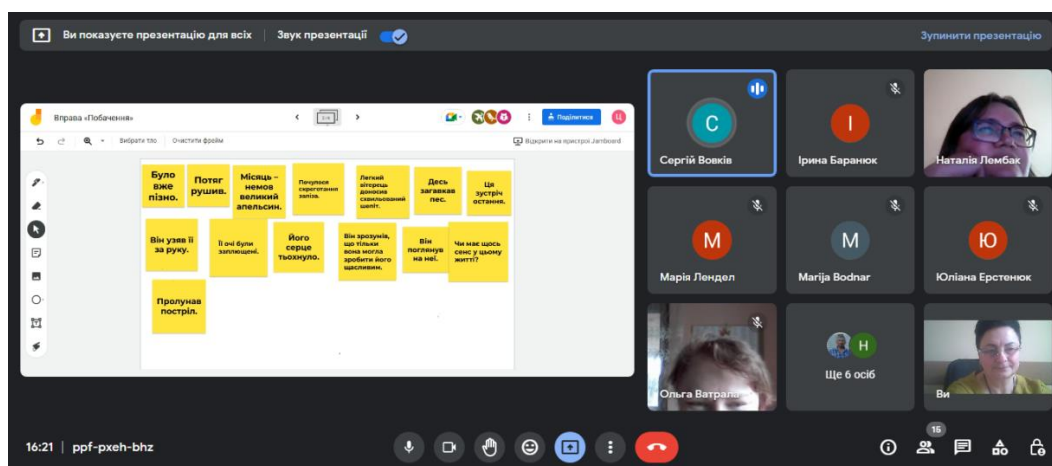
Ви показуєте презентацію для всіх | Звук презентації

Зупинити презентацію

Вправа «Побачення»

Поділитися

Вибрати тло | Очистити фрейм

Відкрити на пристрої Jamboard

Було вже пізно.

Потяг рушив.

Місяць – немов великий апельсин.

Почулося скреготання заліза.

Легкий вітерець доносив схвильований шепіт.

Десь загавкав пес.

Ця зустріч остання.

Він узяв її за руку.

Її очі були заплющені.

Його серце тьохнуло.

Він зрозумів, що тільки вона могла зробити його щасливим.

Він поглянув на неї.

Чи має щось сенс у цьому житті?

Пролунав постріл.

C
Сергій Вовків

I
Ірина Баранюк

Наталія Лембак

M
Марія Лендел

M
Marija Bodnar

Ю
Юліана Ерстенюк

Ольга Ватрала

H
Ще 6 осіб

Ви

16:21 | ppf-pxeh-bhz

15